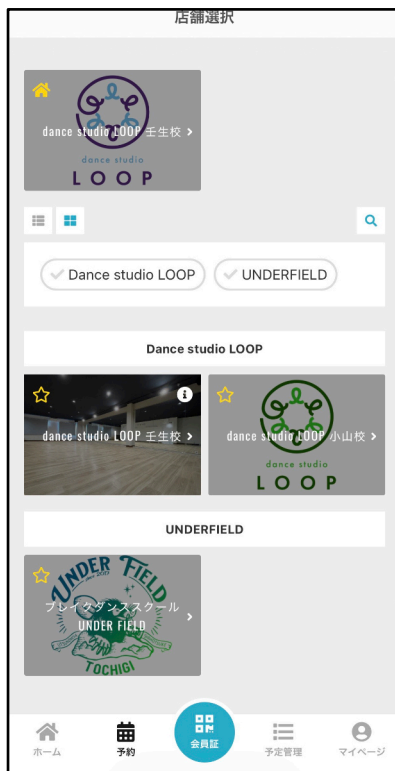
店舗選択

dance studio LOOP 壬生校 >
dance studio
LOOP

Dance studio LOOP
UNDERFIELD

Dance studio LOOP

dance studio LOOP 壬生校 >

dance studio LOOP 小山校 >
dance studio
LOOP

UNDERFIELD

ブレイクダンススクール
UNDER FIELD >
UNDER FIELD
TOCHIGI

ホーム
予約
会員証
予定管理
マイページ